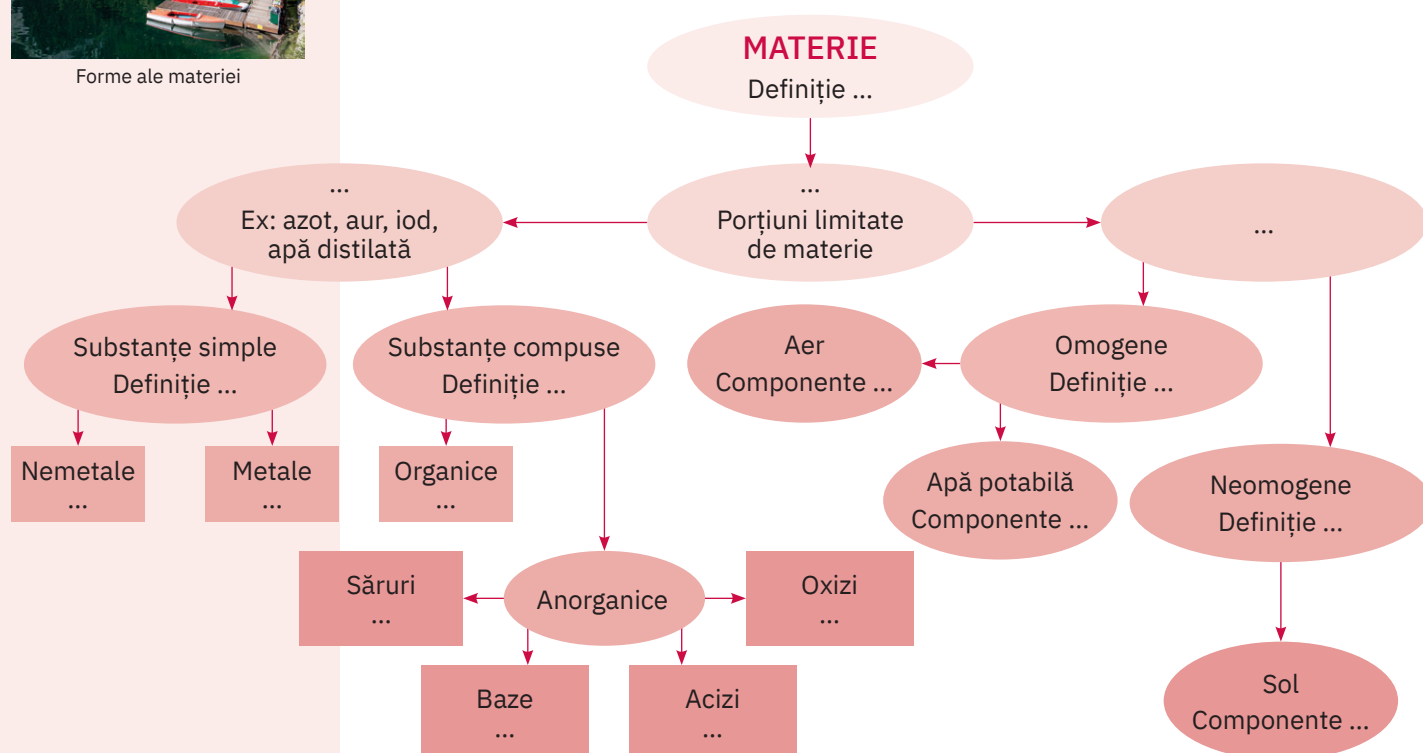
Forme ale materiei

MATERIE
Definiție ...

...
Porțiuni limitate de materie

...
Ex: azot, aur, iod, apă distilată

...

Substanțe simple
Definiție ...

Substanțe compuse
Definiție ...

Aer
Componente ...

Omogene
Definiție ...

Nemetale
...

Metale
...

Organice
...

Apă potabilă
Componente ...

Neomogene
Definiție ...

Săruri
...

Anorganice

Oxizi
...

Baze
...

Acizi
...

Sol
Componente ...